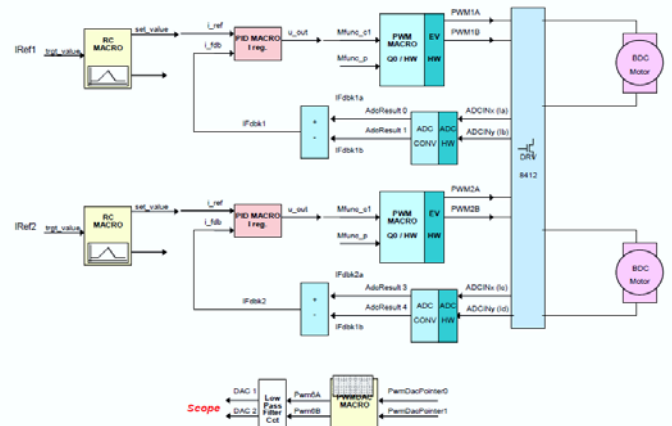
IRef1
trgt_value
RC MACRO
set_value
i_ref
i_fdb
PID MACRO I reg.
u_out
Mfunc_c1
Mfunc_p
PWM MACRO Q0 / HW
EV HW
PWM1A
PWM1B
BDC Motor
IFdbk1a
IFdbk1
+
-
IFdbk1b
AdcResult 0
AdcResult 1
ADC CONV
ADC HW
ADCINx (Ia)
ADCINy (Ib)
DRV
8412

IRef2
trgt_value
RC MACRO
set_value
i_ref
i_fdb
PID MACRO I reg.
u_out
Mfunc_c1
Mfunc_p
PWM MACRO Q0 / HW
EV HW
PWM2A
PWM2B
BDC Motor
IFdbk2a
IFdbk2
+
-
IFdbk1b
AdcResult 3
AdcResult 4
ADC CONV
ADC HW
ADCINx (Ic)
ADCINy (Id)

Scope
DAC 1
DAC 2
Low Pass Filter Cct
PwmA
PwmB
PWMDAC MACRO
PwmDacPointer0
PwmDacPointer1